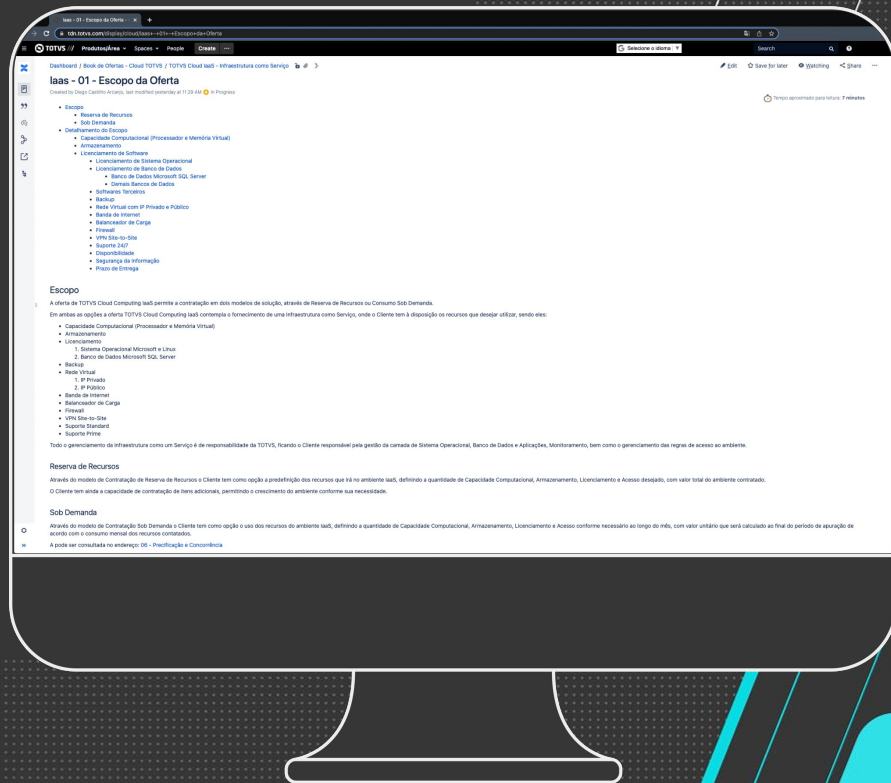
Iaas - 01 - Escopo da Oferta ×
tdn.totvs.com/display/cloud/Iaas+-+01+-+Escopo+da+Oferta

TOTVS Produtos/Área Spaces People Create ···
Selecione o idioma
Search

Dashboard / Book de Ofertas - Cloud TOTVS / TOTVS Cloud IaaS - Infraestrutura como Serviço

Edit Save for later Watching Share

Iaas - 01 - Escopo da Oferta

Created by Diego Castillo Arcanjo, last modified yesterday at 11:39 AM In Progress

Tempo aproximado para leitura: 7 minutos

- Escopo
  - Reserva de Recursos
  - Sob Demanda
- Detalhamento do Escopo
  - Capacidade Computacional (Processador e Memória Virtual)
  - Armazenamento
  - Licenciamento de Software
    - Licenciamento de Sistema Operacional
    - Licenciamento de Banco de Dados
      - Banco de Dados Microsoft SQL Server
      - Demais Bancos de Dados
  - Softwares Terceiros
  - Backup
  - Rede Virtual com IP Privado e Público
  - Banda de Internet
  - Balanceador de Carga
  - Firewall
  - VPN Site-to-Site
  - Suporte 24/7
  - Disponibilidade
  - Segurança da Informação
  - Prazo de Entrega

Escopo

A oferta de TOTVS Cloud Computing IaaS permite a contratação em dois modelos de solução, através de Reserva de Recursos ou Consumo Sob Demanda.

Em ambas as opções a oferta TOTVS Cloud Computing IaaS contempla o fornecimento de uma Infraestrutura como Serviço, onde o Cliente tem à disposição os recursos que desejar utilizar, sendo eles:

- Capacidade Computacional (Processador e Memória Virtual)
- Armazenamento
- Licenciamento
  1. Sistema Operacional Microsoft e Linux
  2. Banco de Dados Microsoft SQL Server
- Backup
- Rede Virtual
  1. IP Privado
  2. IP Público
- Banda de Internet
- Balanceador de Carga
- Firewall
- VPN Site-to-Site
- Suporte Standard
- Suporte Prime

Todo o gerenciamento da infraestrutura como um Serviço é de responsabilidade da TOTVS, ficando o Cliente responsável pela gestão da camada de Sistema Operacional, Banco de Dados e Aplicações, Monitoramento, bem como o gerenciamento das regras de acesso ao ambiente.

Reserva de Recursos

Através do modelo de Contratação de Reserva de Recursos o Cliente tem como opção a predefinição dos recursos que irá no ambiente IaaS, definindo a quantidade de Capacidade Computacional, Armazenamento, Licenciamento e Acesso desejado, com valor total do ambiente contratado.

O Cliente tem ainda a capacidade de contratação de itens adicionais, permitindo o crescimento do ambiente conforme sua necessidade.

Sob Demanda

Através do modelo de Contratação Sob Demanda o Cliente tem como opção o uso dos recursos do ambiente IaaS, definindo a quantidade de Capacidade Computacional, Armazenamento, Licenciamento e Acesso conforme necessário ao longo do mês, com valor unitário que será calculado ao final do período de apuração de acordo com o consumo mensal dos recursos contratados.

A pode ser consultada no endereço: 06 - Precificação e Concorrência